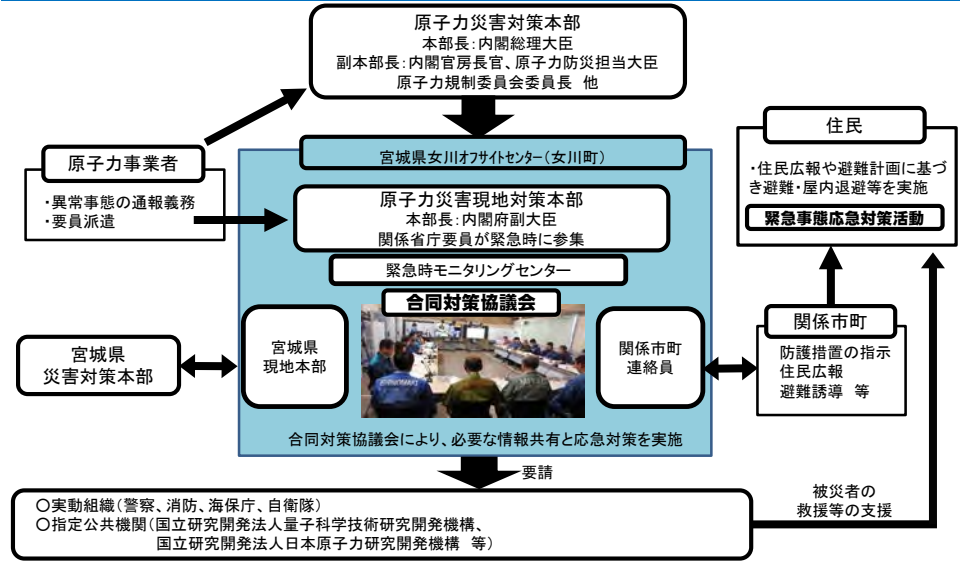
原子力災害対策本部
本部長：内閣総理大臣
副本部長：内閣官房長官、原子力防災担当大臣
原子力規制委員会委員長 他

原子力事業者
・異常事態の通報義務
・要員派遣

宮城県女川オフサイトセンター（女川町）

原子力災害現地対策本部
本部長：内閣府副大臣
関係省庁要員が緊急時に参集

緊急時モニタリングセンター

合同対策協議会

宮城県
災害対策本部

宮城県
現地本部

関係市町
連絡員

合同対策協議会により、必要な情報共有と応急対策を実施

住民
・住民広報や避難計画に基づき避難・屋内退避等を実施
緊急事態応急対策活動

関係市町
防護措置の指示
住民広報
避難誘導 等

要請

○実動組織（警察、消防、海保庁、自衛隊）
○指定公共機関（国立研究開発法人量子科学技術研究開発機構、
国立研究開発法人日本原子力研究開発機構 等）

被災者の
救援等の支援